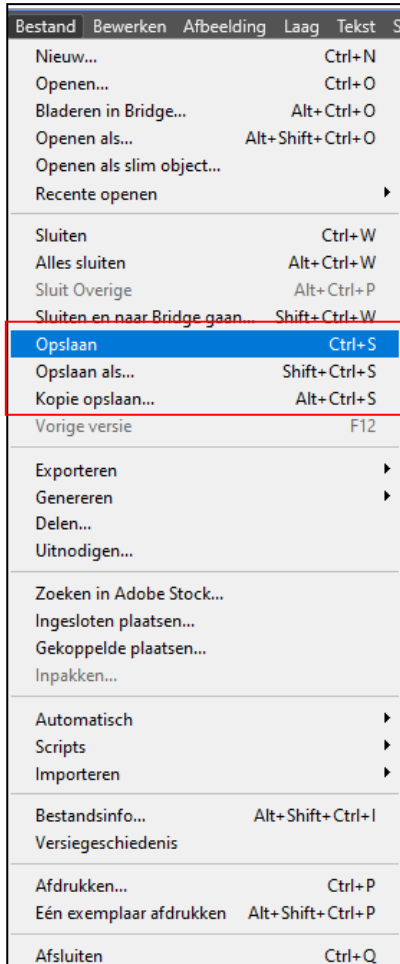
Bestand Bewerken Afbeelding Laag Tekst S

Nieuw... Ctrl+N
Openen... Ctrl+O
Bladeren in Bridge... Alt+Ctrl+O
Openen als... Alt+Shift+Ctrl+O
Openen als slim object...
Recente openen

Sluiten Ctrl+W
Alles sluiten Alt+Ctrl+W
Sluit Overige Alt+Ctrl+P
Sluiten en naar Bridge gaan... Shift+Ctrl+W
Opslaan Ctrl+S
Opslaan als... Shift+Ctrl+S
Kopie opslaan... Alt+Ctrl+S
Vorige versie F12

Exporteren
Genereren
Delen...
Uitnodigen...

Zoeken in Adobe Stock...
Ingesloten plaatsen...
Gekoppelde plaatsen...
Inpakken...

Automatisch
Scripts
Importeren

Bestandsinfo... Alt+Shift+Ctrl+I
Versiegeschiedenis

Afdrukken... Ctrl+P
Eén exemplaar afdrukken Alt+Shift+Ctrl+P

Afsluiten Ctrl+Q